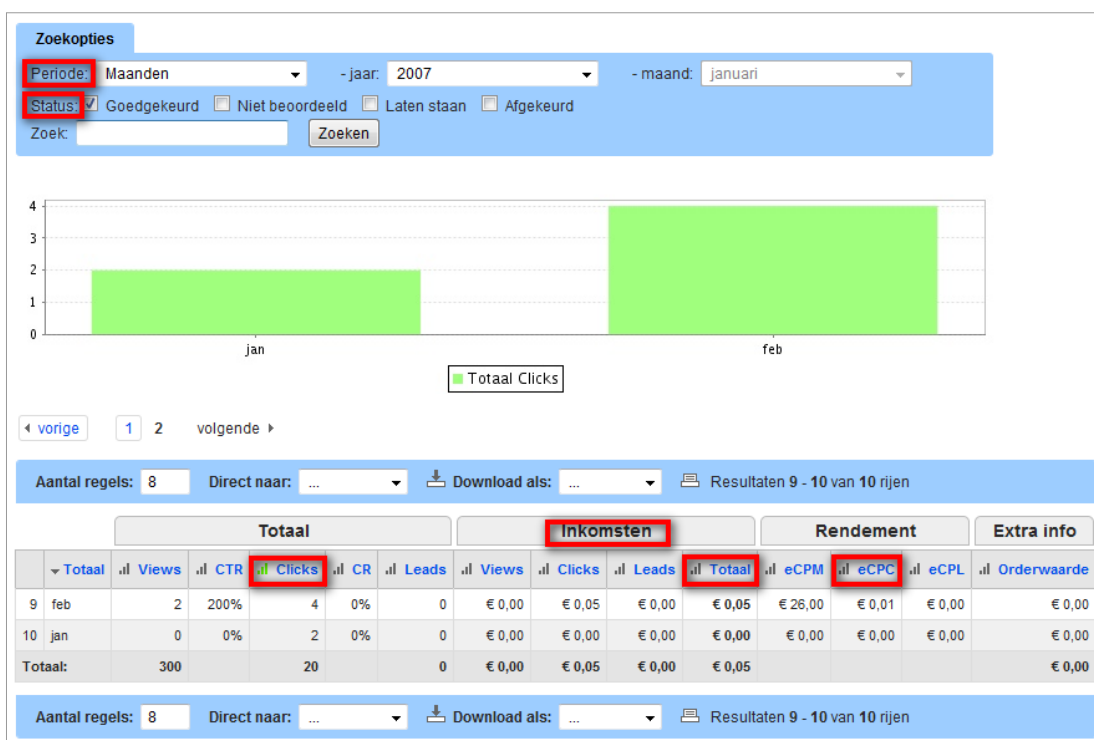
Zoekopties

Periode: Maanden - jaar: 2007 - maand: januari

Status: Goedgekeurd Niet beoordeeld Laten staan Afgekeurd

Zoek: Zoeken

4
3
2
1
0

jan feb

Totaal Clicks

vorige 1 2 volgende

Aantal regels: 8 Direct naar: ... Download als: ... Resultaten 9 - 10 van 10 rijen

| | Totaal | Totaal | Totaal | Totaal | Totaal | Totaal | Inkomsten | Inkomsten | Inkomsten | Inkomsten | Rendement | Rendement | Rendement | Extra info |
|---|---|---|---|---|---|---|---|---|---|---|---|---|---|---|
| | Totaal | Views | CTR | Clicks | CR | Leads | Views | Clicks | Leads | Totaal | eCPM | eCPC | eCPL | Orderwaarde |
| 9 | feb | 2 | 200% | 4 | 0% | 0 | € 0,00 | € 0,05 | € 0,00 | € 0,05 | € 26,00 | € 0,01 | € 0,00 | € 0,00 |
| 10 | jan | 0 | 0% | 2 | 0% | 0 | € 0,00 | € 0,00 | € 0,00 | € 0,00 | € 0,00 | € 0,00 | € 0,00 | € 0,00 |
| Totaal: | | 300 | | 20 | | 0 | € 0,00 | € 0,05 | € 0,00 | € 0,05 | | | | € 0,00 |

Aantal regels: 8 Direct naar: ... Download als: ... Resultaten 9 - 10 van 10 rijen